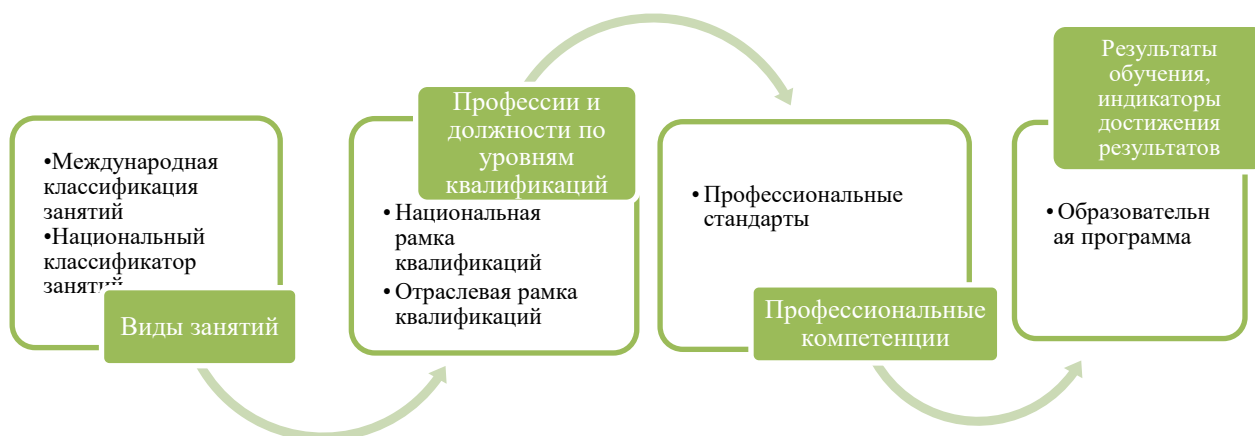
•Международная классификация занятий
•Национальный классификатор занятий

Виды занятий

Профессии и должности по уровням квалификаций

• Национальная рамка квалификаций
• Отраслевая рамка квалификаций

• Профессиональные стандарты

Профессиональные компетенции

Результаты обучения, индикаторы достижения результатов

• Образовательная программа